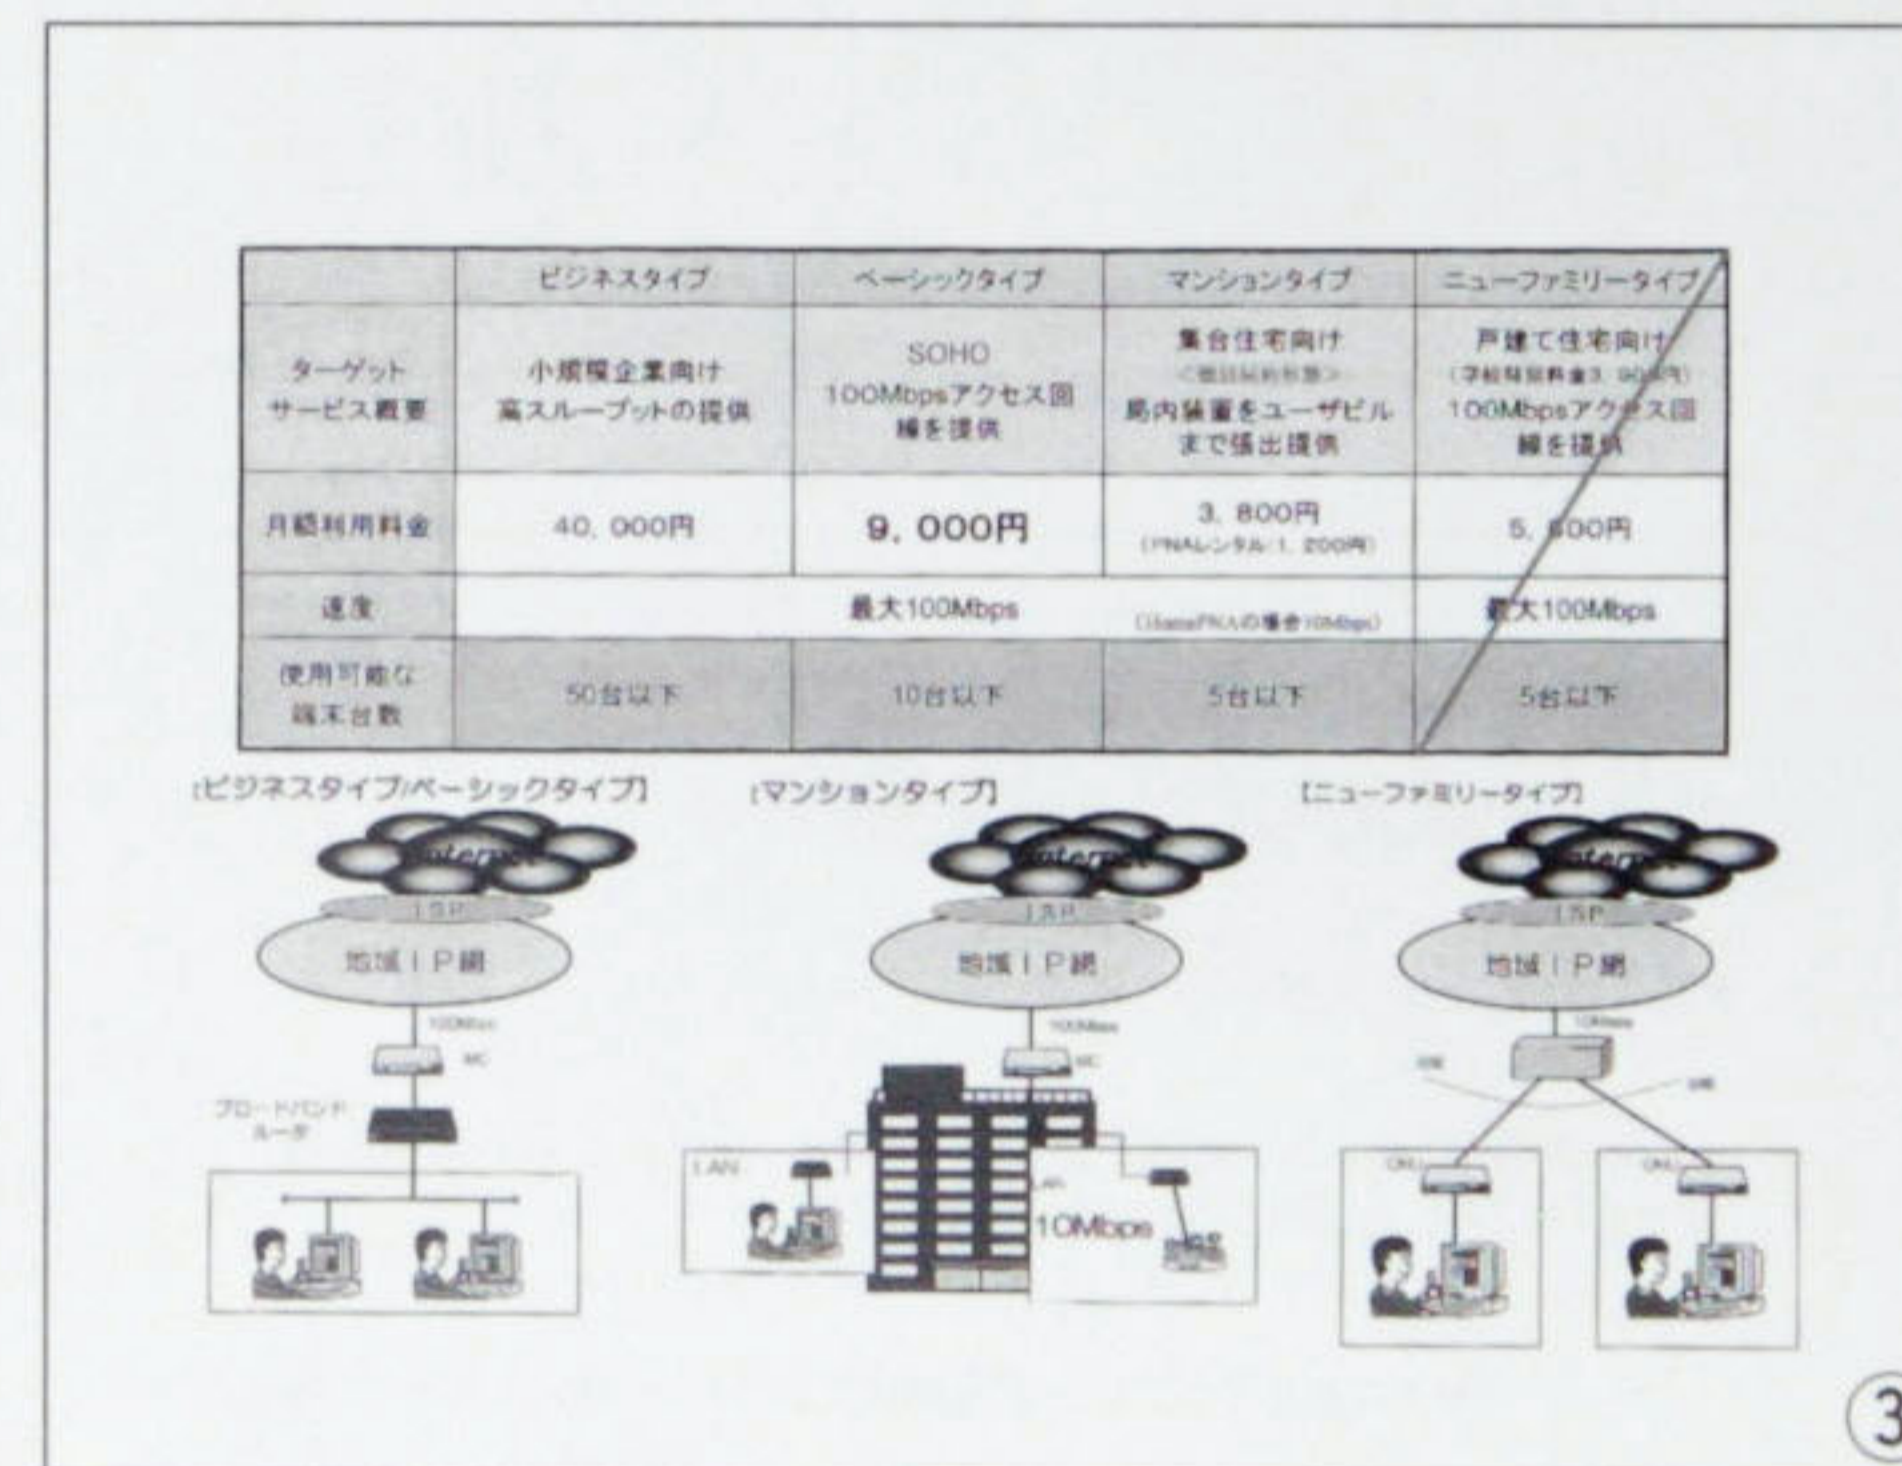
| | ビジネスタイプ | ベーシックタイプ | マンションタイプ | ニューファミリータイプ |
|---|---|---|---|---|
| ターゲット サービス概要 | 小規模企業向け 高スループットの提供 | SOHO 100Mbpsアクセス回線を提供 | 集合住宅向け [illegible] 局内装置をユーザビルまで張出提供 | 戸建て住宅向け ([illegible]3, 000円) 100Mbpsアクセス回線を提供 |
| 月額利用料金 | 40, 000円 | 9, 000円 | 3, 800円 (PNAレンタル 1, 200円) | 5, 600円 |
| 速度 | | 最大100Mbps | (HomePNAの場合10Mbps) | 最大100Mbps |
| 使用可能な 端末台数 | 50台以下 | 10台以下 | 5台以下 | 5台以下 |

[ビジネスタイプ/ベーシックタイプ]
Internet
ISP
地域IP網
100Mbps
MC
ブロードバンドルータ

[マンションタイプ]
Internet
ISP
地域IP網
100Mbps
MC
LAN
LAN
10Mbps

[ニューファミリータイプ]
Internet
ISP
地域IP網
100Mbps
ONU
ONU

3